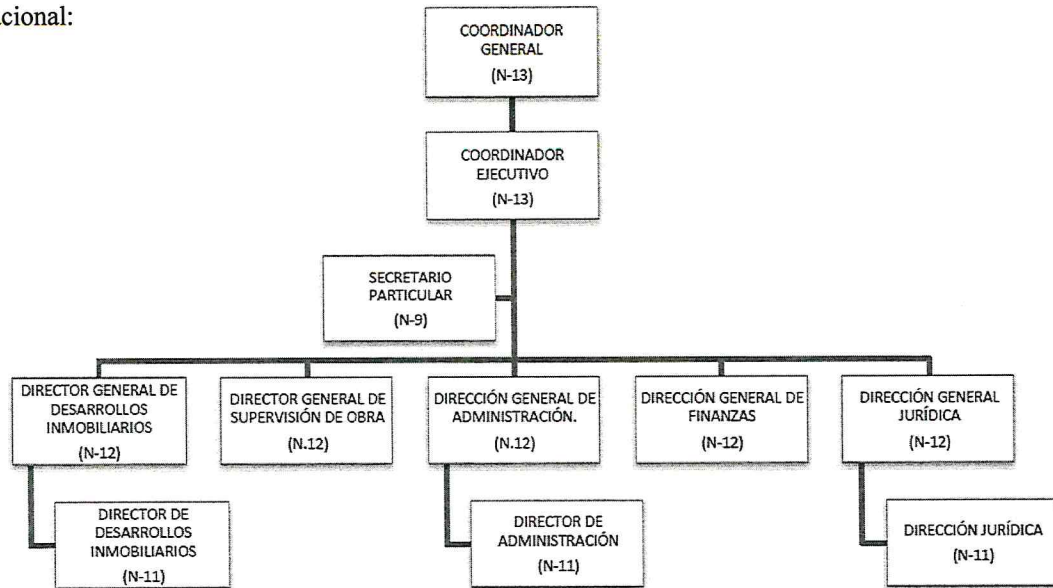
cional:

COORDINADOR GENERAL (N-13)

COORDINADOR EJECUTIVO (N-13)

SECRETARIO PARTICULAR (N-9)

DIRECTOR GENERAL DE DESARROLLOS INMOBILIARIOS (N-12)

DIRECTOR GENERAL DE SUPERVISIÓN DE OBRA (N.12)

DIRECCIÓN GENERAL DE ADMINISTRACIÓN. (N.12)

DIRECCIÓN GENERAL DE FINANZAS (N-12)

DIRECCIÓN GENERAL JURÍDICA (N-12)

DIRECTOR DE DESARROLLOS INMOBILIARIOS (N-11)

DIRECTOR DE ADMINISTRACIÓN (N-11)

DIRECCIÓN JURÍDICA (N-11)